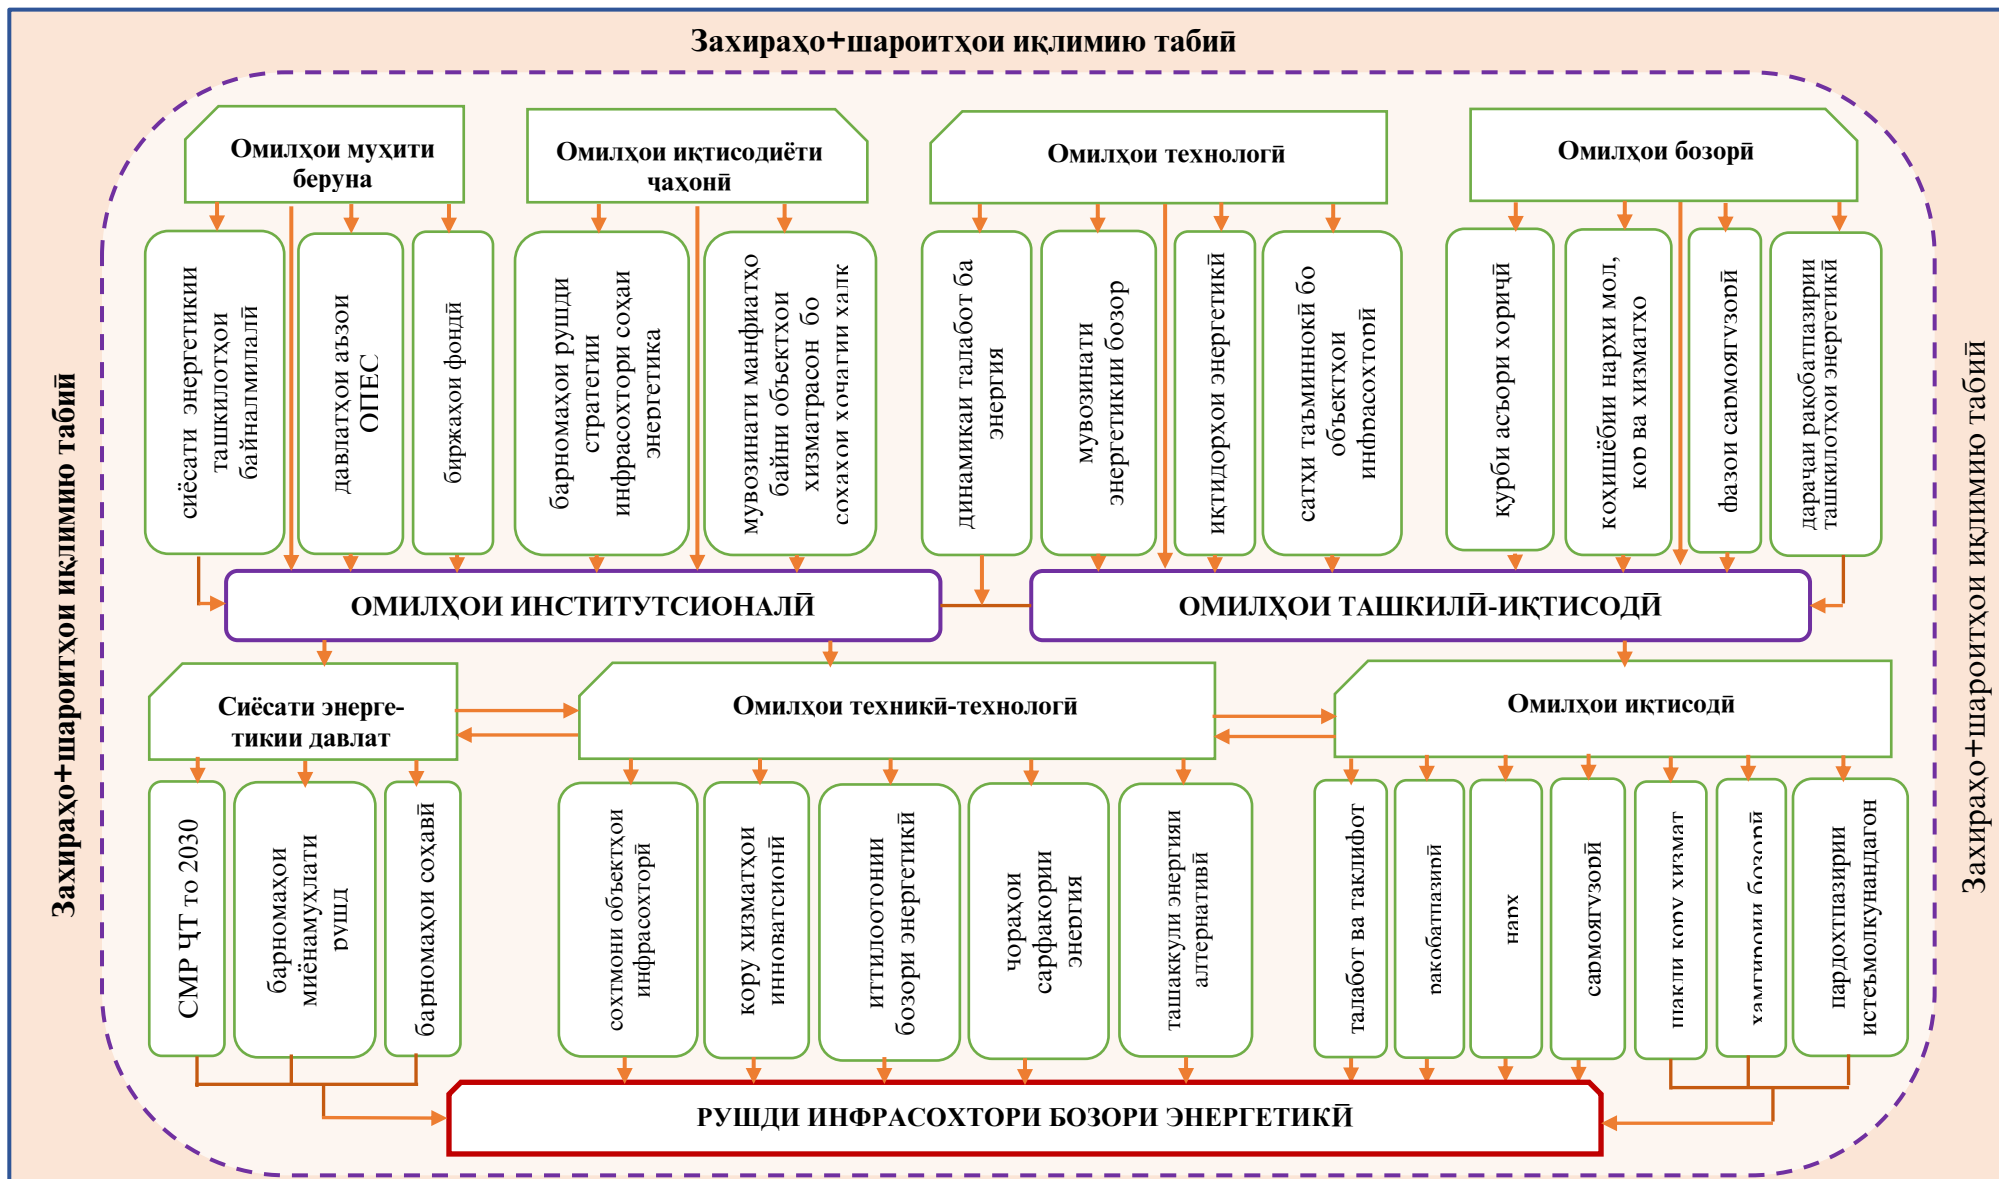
Захираҳо+шароитҳои иқлимию табиӣ

Захираҳо+шароитҳои иқлимию табиӣ

Захираҳо+шароитҳои иқлимию табиӣ

Омилҳои муҳити беруна

сиёсати энергетикии ташкилотҳои байналмилалӣ

давлатҳои аъзои ОПЕС

биржаҳои фондӣ

Омилҳои иқтисодиёти ҷаҳонӣ

барномаҳои рушди стратегии инфрасохтори соҳаи энергетика

мувозинати манфиатҳо байни объектҳои хизматрасон бо соҳаҳои хоҷагии халқ

Омилҳои технологӣ

динамикаи талабот ба энергия

мувозинати энергетикии бозор

иқтидорҳои энергетикӣ

сатҳи таъминнокӣ бо объектҳои инфрасохторӣ

Омилҳои бозорӣ

қурби асъори хориҷӣ

кохишёбии нархи мол, кор ва хизматҳо

фазои сармоягузорӣ

дараҷаи рақобатпазирии ташкилотҳои энергетикӣ

ОМИЛҲОИ ИНСТИТУТСИОНАЛӢ

ОМИЛҲОИ ТАШКИЛӢ-ИҚТИСОДӢ

Сиёсати энергетикии давлат

СМР ҶТ то 2030

барномаҳои миёнамуҳлати рушд

барномаҳои соҳавӣ

Омилҳои техникӣ-технологӣ

сохтмони объектҳои инфрасохторӣ

кору хизматҳои инноватсионӣ

иттилоотонии бозори энергетикӣ

чораҳои сарфакории энергия

ташаккули энергияи алтернативӣ

Омилҳои иқтисодӣ

талабот ва таклифот

рақобатпазирӣ

нарх

сармоягузорӣ

нақли кору хизмат

ҳамгироии бозорӣ

пардохтпазирии истеъмолкунандагон

РУШДИ ИНФРАСОХТОРИ БОЗОРИ ЭНЕРГЕТИКӢ